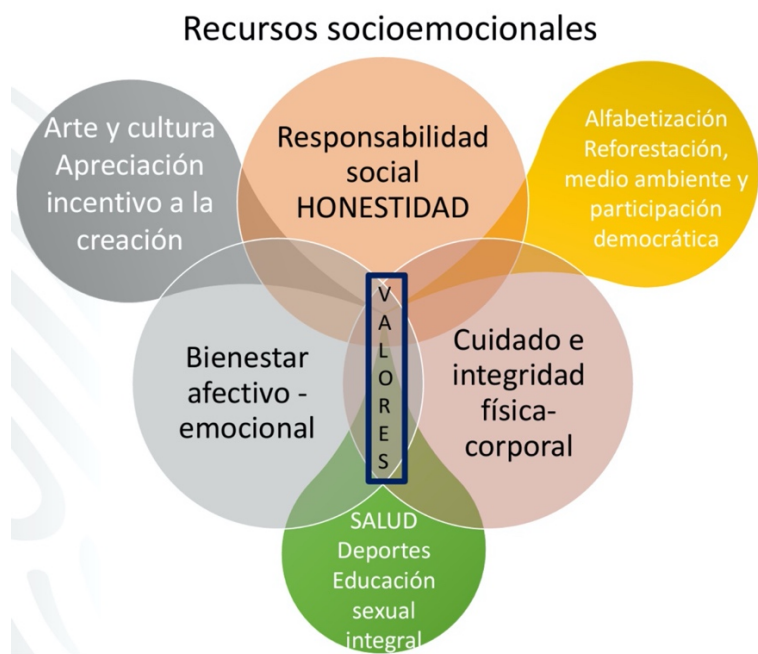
Recursos socioemocionales

Arte y cultura Apreciación incentivo a la creación

Responsabilidad social HONESTIDAD

Alfabetización Reforestación, medio ambiente y participación democrática

V A L O R E S

Bienestar afectivo - emocional

Cuidado e integridad física-corporal

SALUD Deportes Educación sexual integral